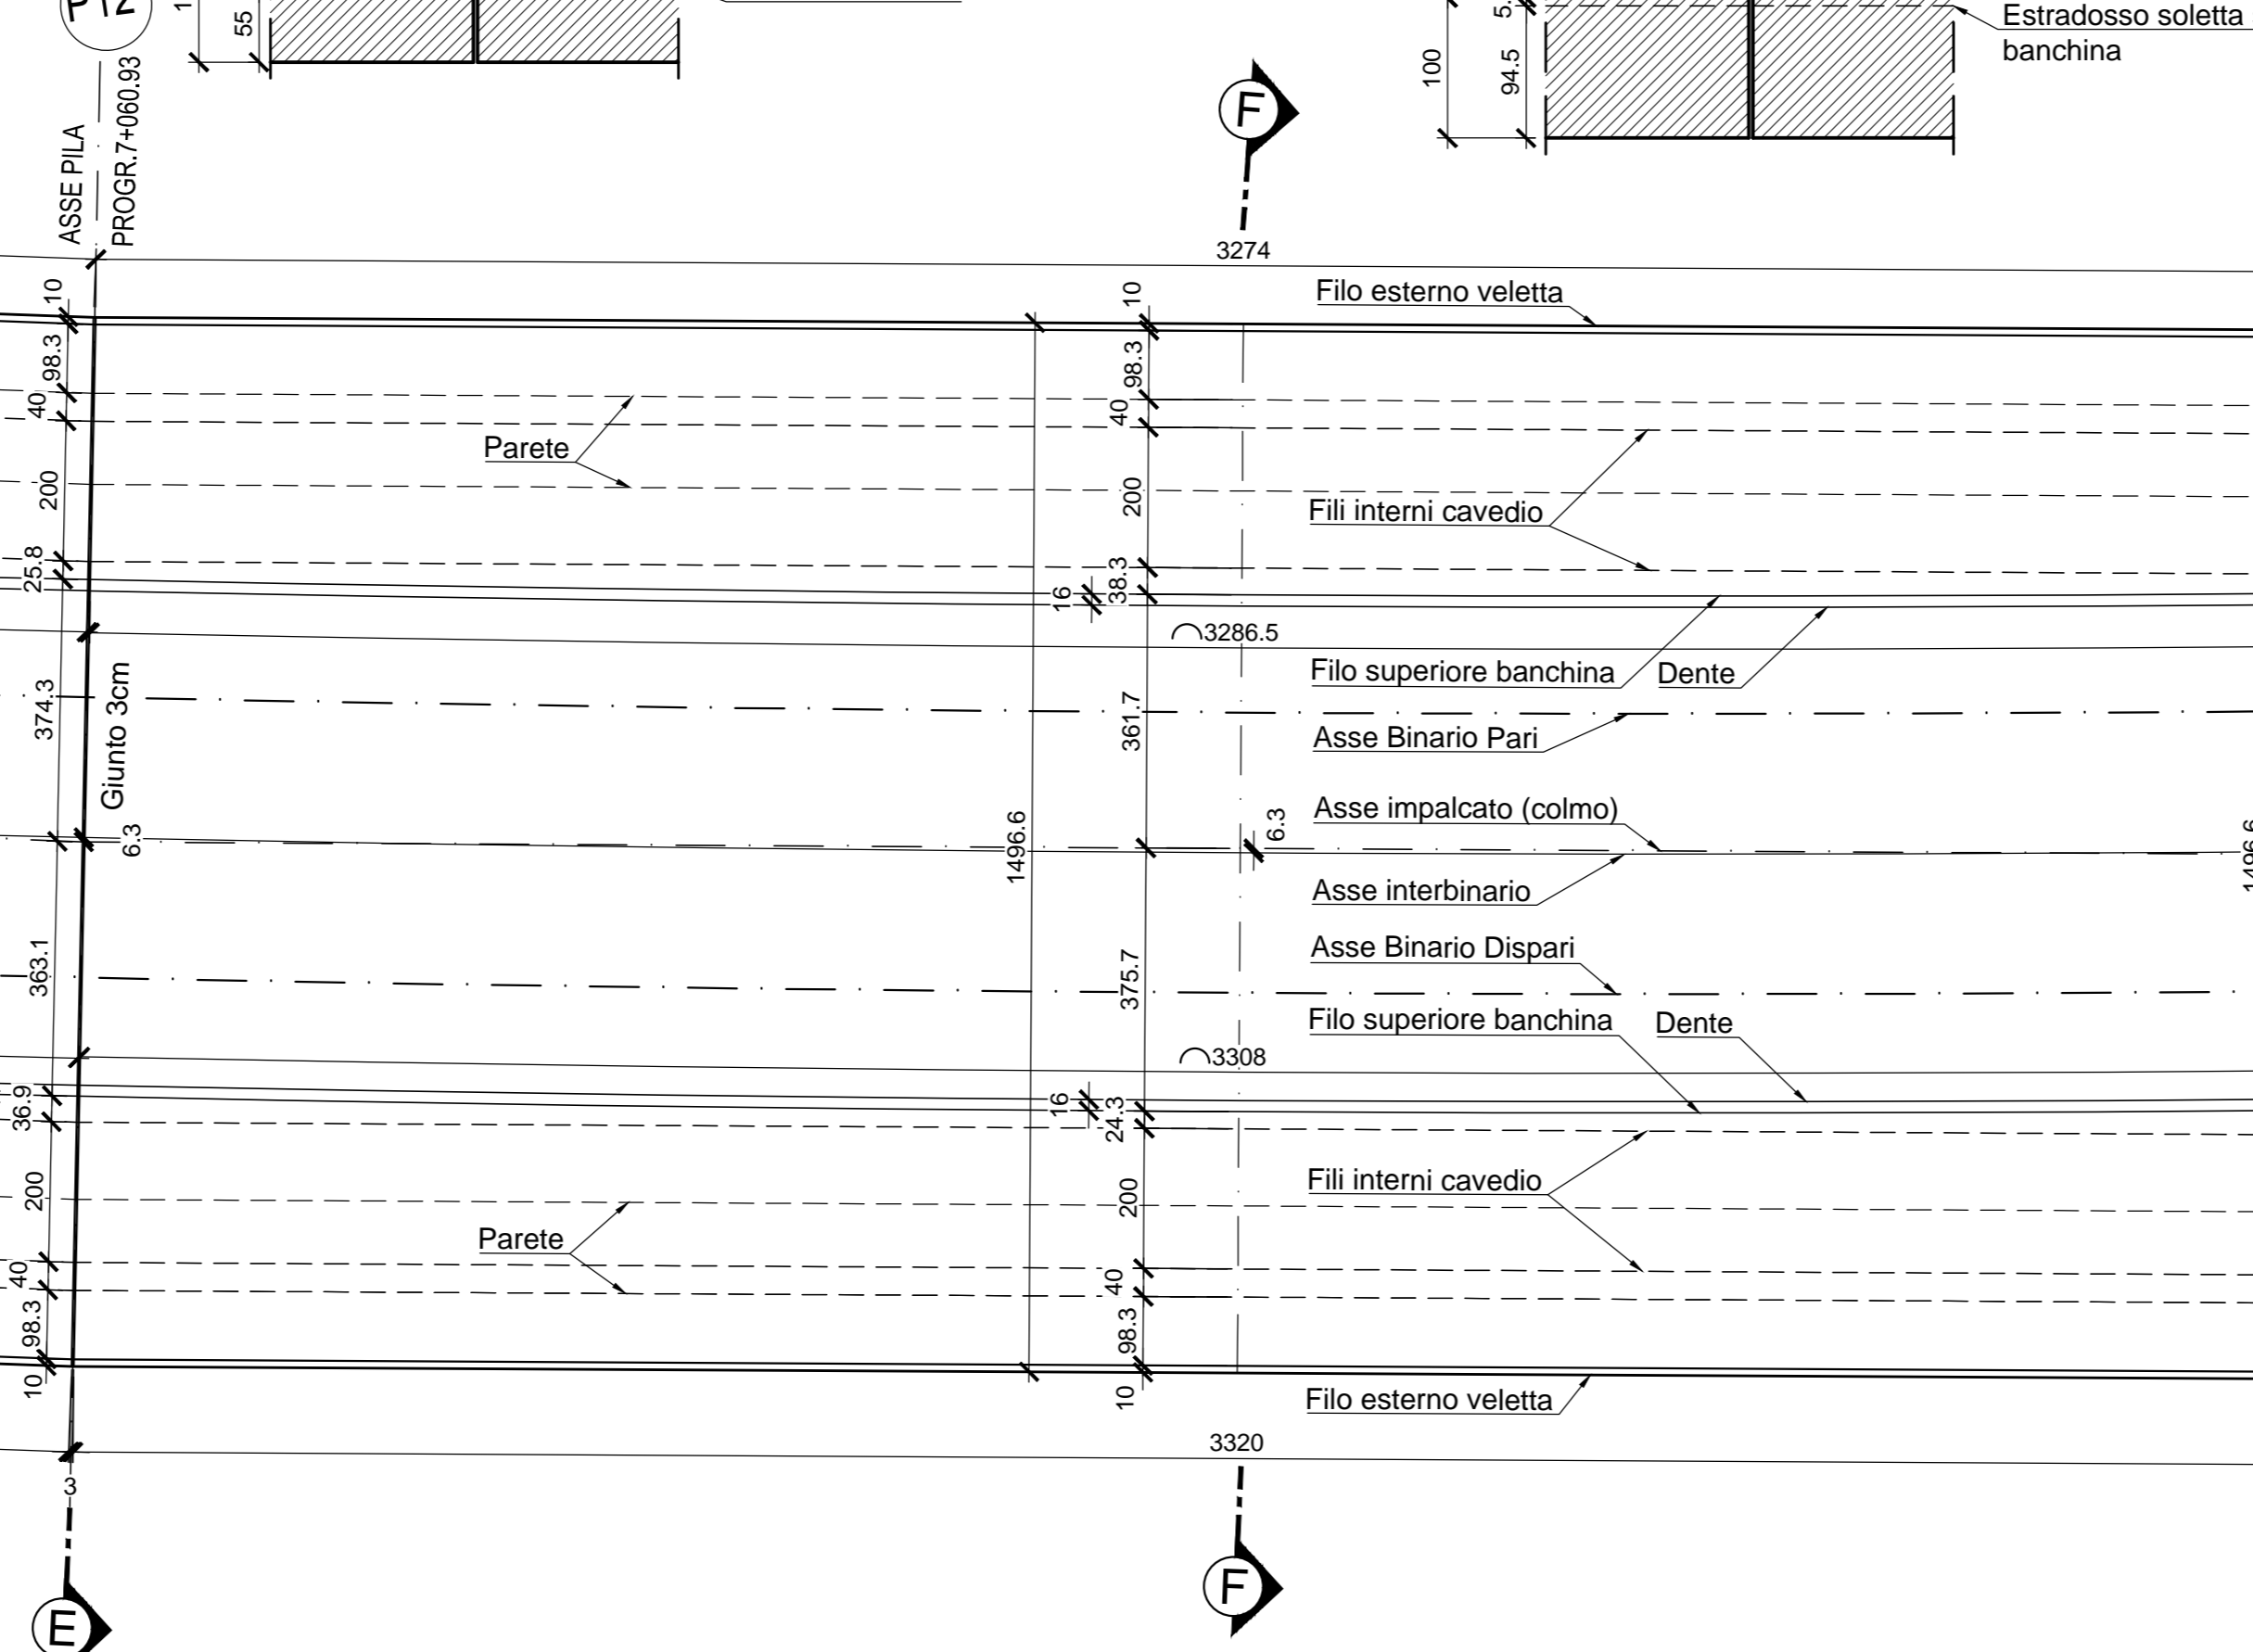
P12
55
Estradosso soletta banchina
100
94.5
F
ASSE PILA
PROGR.7+060.93
3274
10
Filo esterno veletta
10
98.3
98.3
40
40
Parete
200
200
Fili interni cavedio
25.8
38.3
16
3286.5
Filo superiore banchina
Dente
374.3
Giunto 3cm
361.7
Asse Binario Pari
Asse impalcato (colmo)
6.3
6.3
1496.6
Asse interbinario
363.1
Asse Binario Dispari
375.7
Filo superiore banchina
Dente
3308
36.9
16
24.3
200
Fili interni cavedio
200
Parete
40
40
98.3
98.3
10
10
Filo esterno veletta
3320
3
F
E